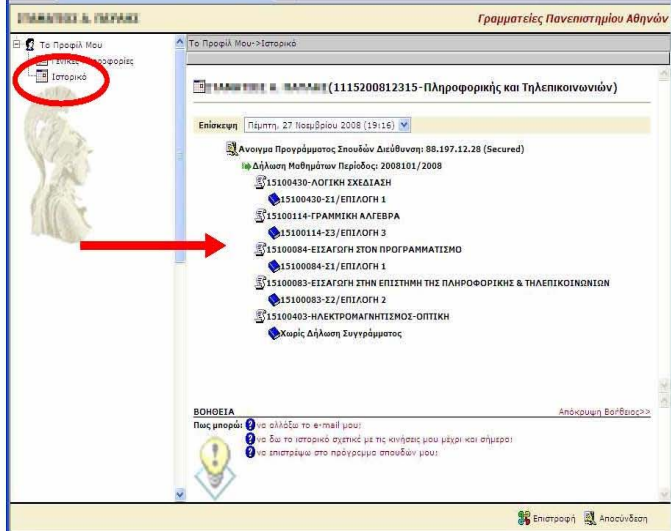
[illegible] Γραμματείες Πανεπιστημίου Αθηνών

Το Προφίλ Μου
Γενικές Πληροφορίες
Ιστορικό

Το Προφίλ Μου->Ιστορικό

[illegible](1115200812315-Πληροφορικής και Τηλεπικοινωνιών)

Επίσκεψη Πέμπτη, 27 Νοεμβρίου 2008 (19:16)

Άνοιγμα Προγράμματος Σπουδών Διεύθυνση: 88.197.12.28 (Secured)
Δήλωση Μαθημάτων Περίοδος: 2008101/2008
15100430-ΛΟΓΙΚΗ ΣΧΕΔΙΑΣΗ
15100430-Σ1/ΕΠΙΛΟΓΗ 1
15100114-ΓΡΑΜΜΙΚΗ ΑΛΓΕΒΡΑ
15100114-Σ3/ΕΠΙΛΟΓΗ 3
15100084-ΕΙΣΑΓΩΓΗ ΣΤΟΝ ΠΡΟΓΡΑΜΜΑΤΙΣΜΟ
15100084-Σ1/ΕΠΙΛΟΓΗ 1
15100083-ΕΙΣΑΓΩΓΗ ΣΤΗΝ ΕΠΙΣΤΗΜΗ ΤΗΣ ΠΛΗΡΟΦΟΡΙΚΗΣ & ΤΗΛΕΠΙΚΟΙΝΩΝΙΩΝ
15100083-Σ2/ΕΠΙΛΟΓΗ 2
15100403-ΗΛΕΚΤΡΟΜΑΓΝΗΤΙΣΜΟΣ-ΟΠΤΙΚΗ
Χωρίς Δήλωση Συγγράμματος

ΒΟΗΘΕΙΑ
Απόκρυψη Βοήθειας>>
Πως μπορώ: να αλλάξω το e-mail μου;
να δω το ιστορικό σχετικά με τις κινήσεις μου μέχρι και σήμερα;
να επιστρέψω στο πρόγραμμα σπουδών μου;

Επιστροφή Αποσύνδεση